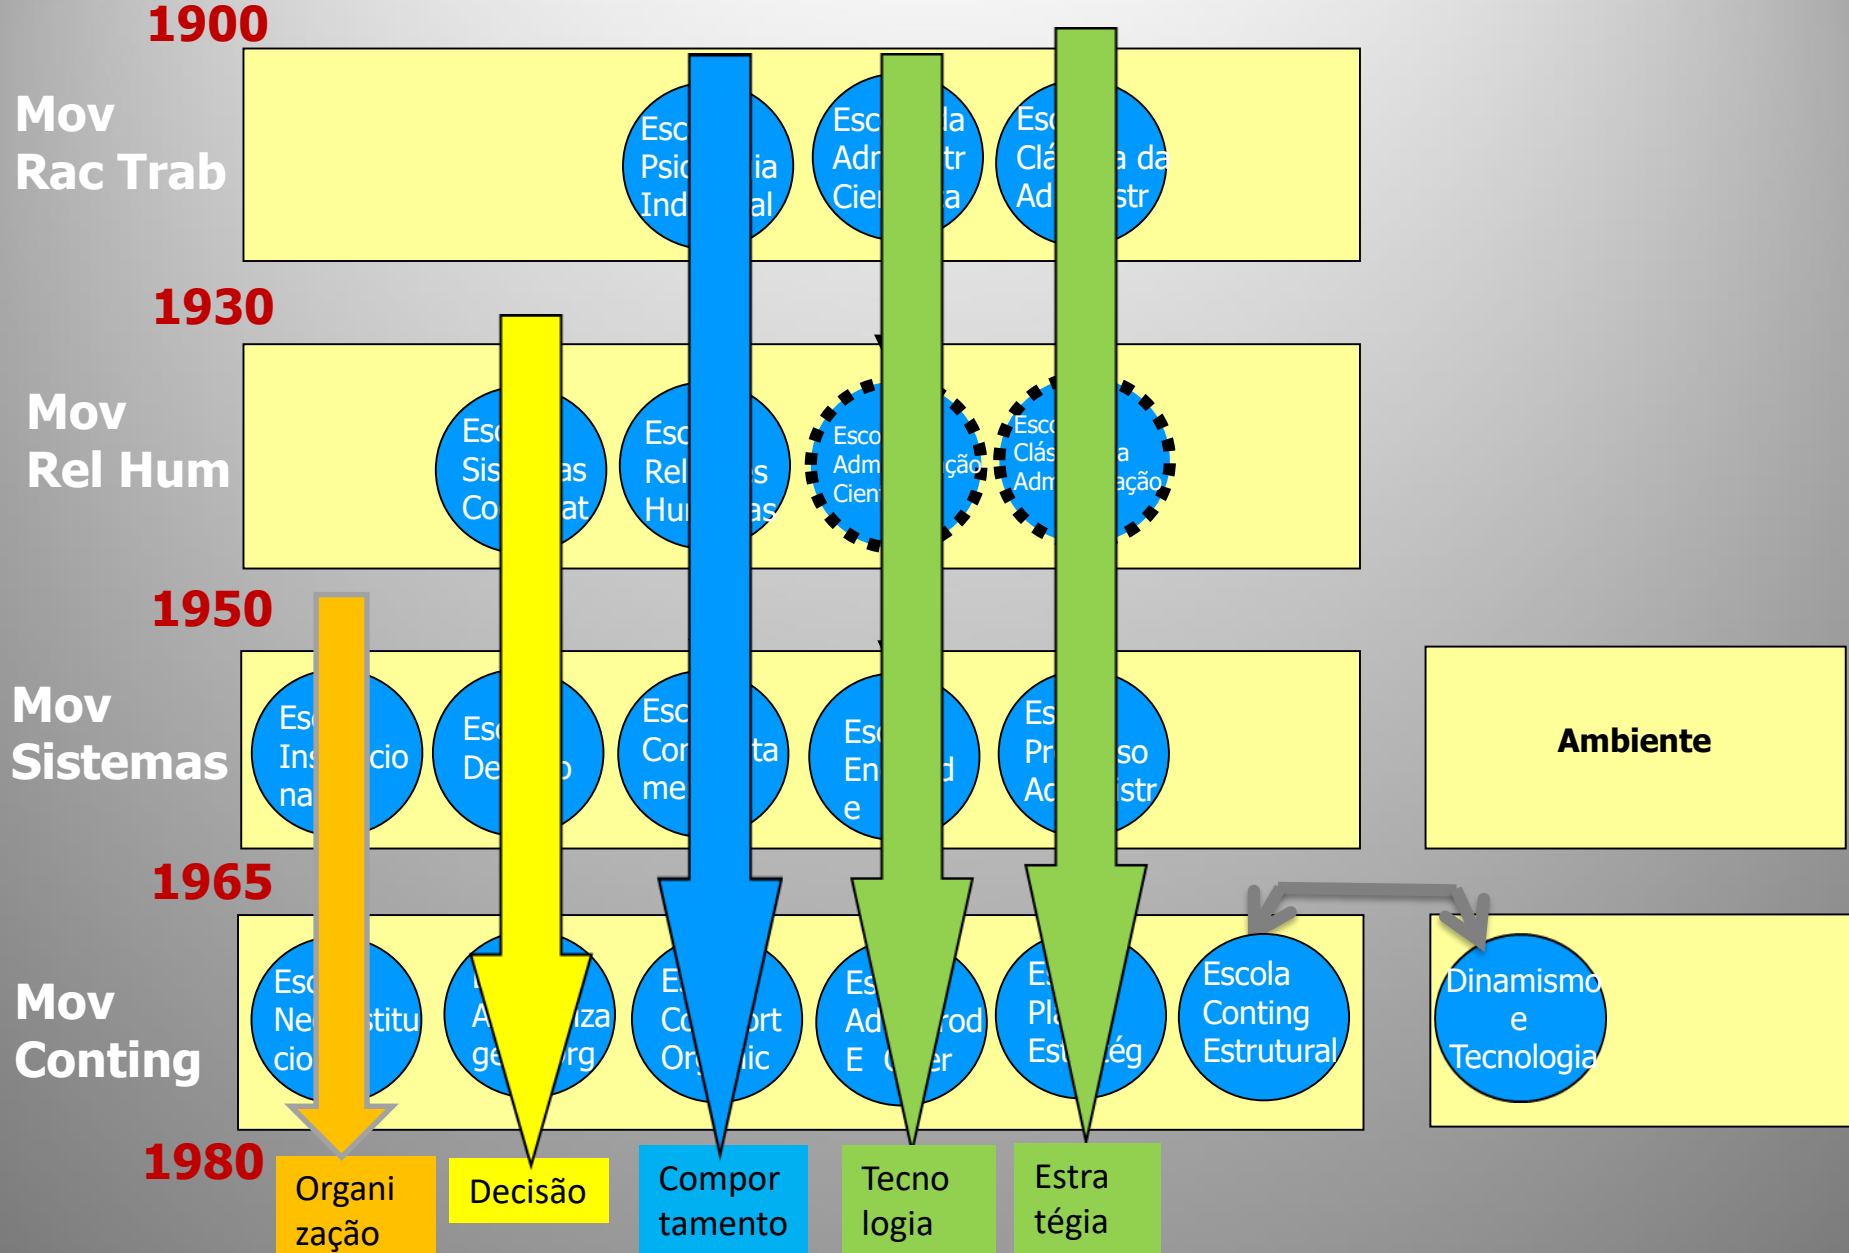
1900

Mov Rac Trab

Esc Psic ia Ind al

Esc la Adr tr Cier a

Esc Clá a da Ad str

1930

Mov Rel Hum

Esc Sis as Co at

Esc Rel s Hu as

Esco Adm ção Cien

Esco Clás a Adm ação

1950

Mov Sistemas

Es Ins cio na

Es De o

Esc Cor ta me

Es En d e

Es Pr so Ac istr

Ambiente

1965

Mov Conting

Es Ne stitu cio

A za ge rg

E Co ort Or ic

Es Ad rod E er

E Pl Es ég

Escola Conting Estrutural

Dinamismo e Tecnologia

1980

Organi zação

Decisão

Compor tamento

Tecno logia

Estra tégia